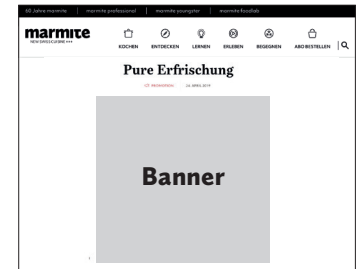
50 Jahre marmite | marmite professional | marmite youngster | marmite Foodlab

marmite
NEW SWISS CUISINE

KOCHEN ENTDECKEN LERNEN ERLEBEN BEGEGNEN ABO BESTELLEN

Pure Erfrischung

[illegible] 24. APRIL 2019

Banner